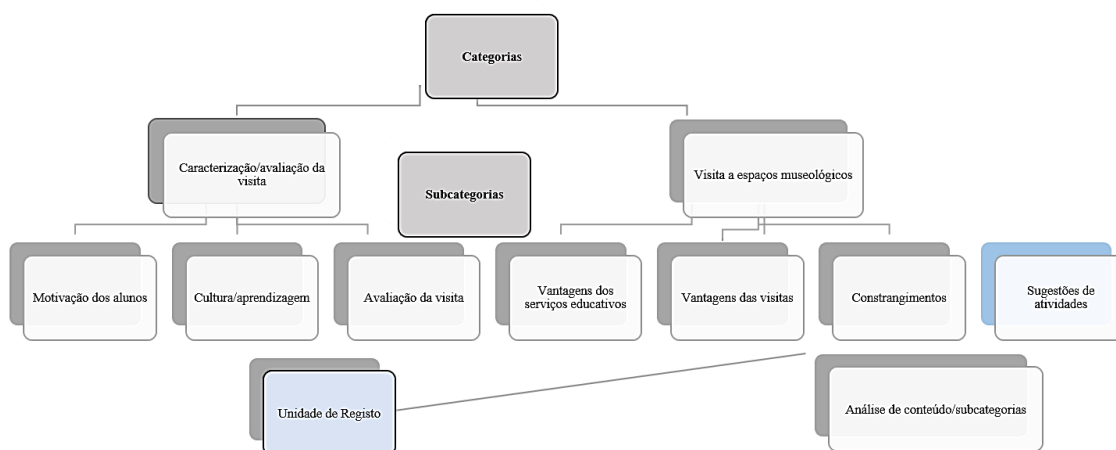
Categorias

Caracterização/avaliação da visita

Subcategorias

Visita a espaços museológicos

Motivação dos alunos

Cultura/aprendizagem

Avaliação da visita

Vantagens dos serviços educativos

Vantagens das visitas

Constrangimentos

Sugestões de atividades

Unidade de Registo

Análise de conteúdo/subcategorias